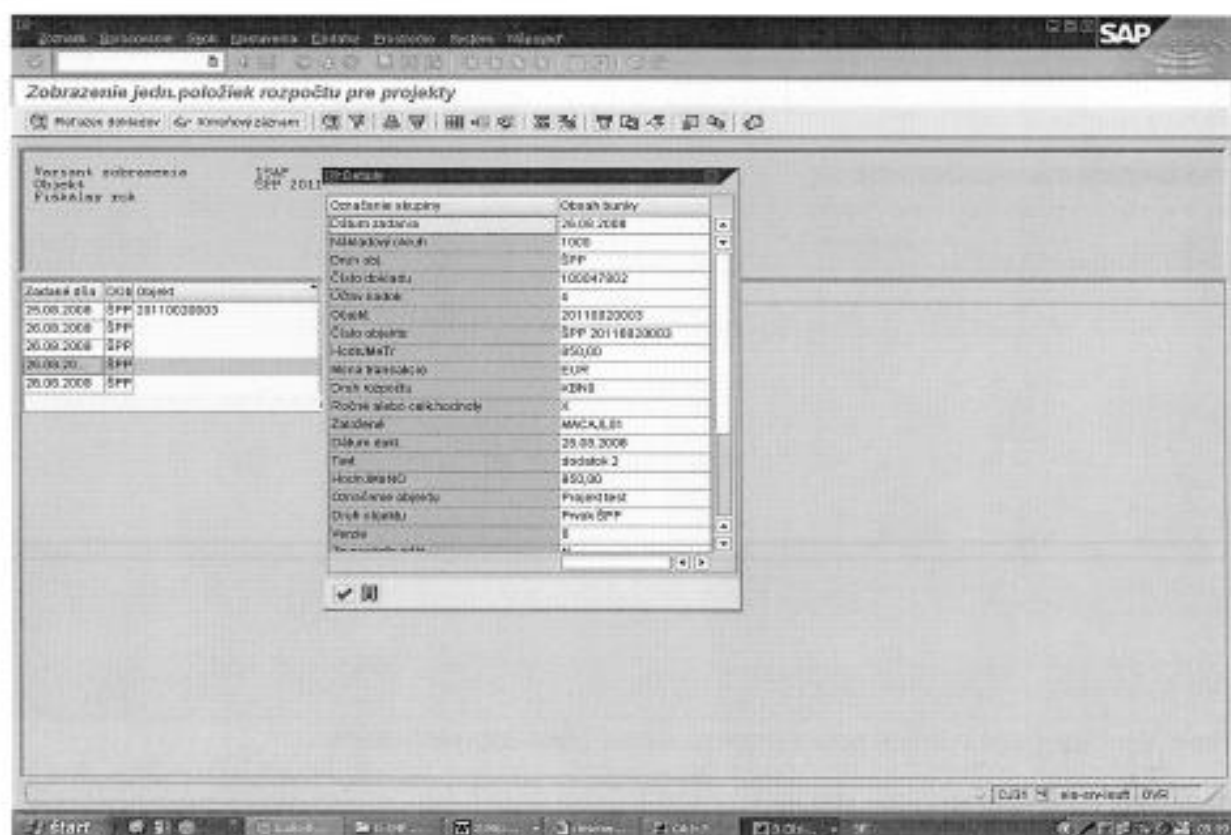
Zoznam Spracovanie Skok Nastavenia Extras Prostredie Systém Pomoc

SAP

Zobrazenie jedn.položiek rozpočtu pre projekty

Pôvodné doklady  Kmeňový záznam

Variant zobrazenia  ISAP
Objekt  ŠPP 2011
Fiskálny rok

Detaily

| Označenie skupiny | Obsah bunky |
|---|---|
| Dátum zadania | 26.08.2008 |
| Nákladový okruh | 1000 |
| Druh obj. | ŠPP |
| Číslo dokladu | 100047802 |
| Účtov.riadok | 4 |
| Objekt | 20110820003 |
| Číslo objektu | ŠPP 20110820003 |
| HodnMeTr | 850,00 |
| Mena transakcie | EUR |
| Druh rozpočtu | KBNB |
| Ročné alebo celkhodnoty | X |
| Zadávateľ | MACA,E,01 |
| Dátum evid. | 26.08.2008 |
| Text | dodatok 2 |
| HodnMenaRO | 850,00 |
| Označenie objektu | Projekt test |
| Druh objektu | Prvok ŠPP |
| Verzia | 0 |
| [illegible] | N |

| Zadané dňa | Obj | Objekt |
|---|---|---|
| 26.08.2008 | ŠPP | 20110020003 |
| 26.08.2008 | ŠPP | |
| 26.08.2008 | ŠPP | |
| 26.08.20.. | ŠPP | |
| 26.08.2008 | ŠPP | |

DJ3 sis-srv-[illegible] OVR

Start